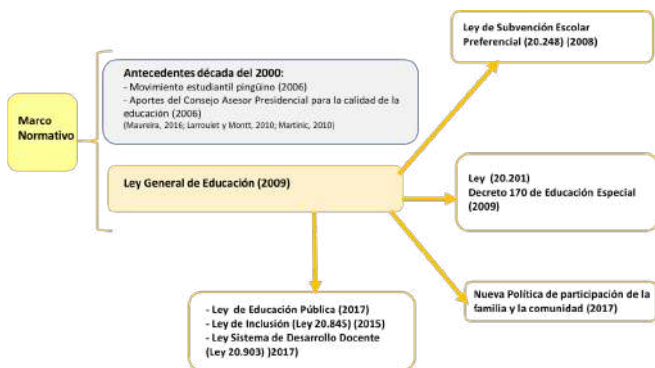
Marco Normativo

Antecedentes década del 2000:
- Movimiento estudiantil pingüino (2006)
- Aportes del Consejo Asesor Presidencial para la calidad de la educación (2006)
(Maureira, 2016; Larroulet y Montt, 2010; Martinic, 2010)

Ley General de Educación (2009)

Ley de Subvención Escolar Preferencial (20.248) (2008)

Ley (20.201)
Decreto 170 de Educación Especial (2009)

Nueva Política de participación de la familia y la comunidad (2017)

- Ley de Educación Pública (2017)
- Ley de Inclusión (Ley 20.845) (2015)
- Ley Sistema de Desarrollo Docente (Ley 20.903) )2017)